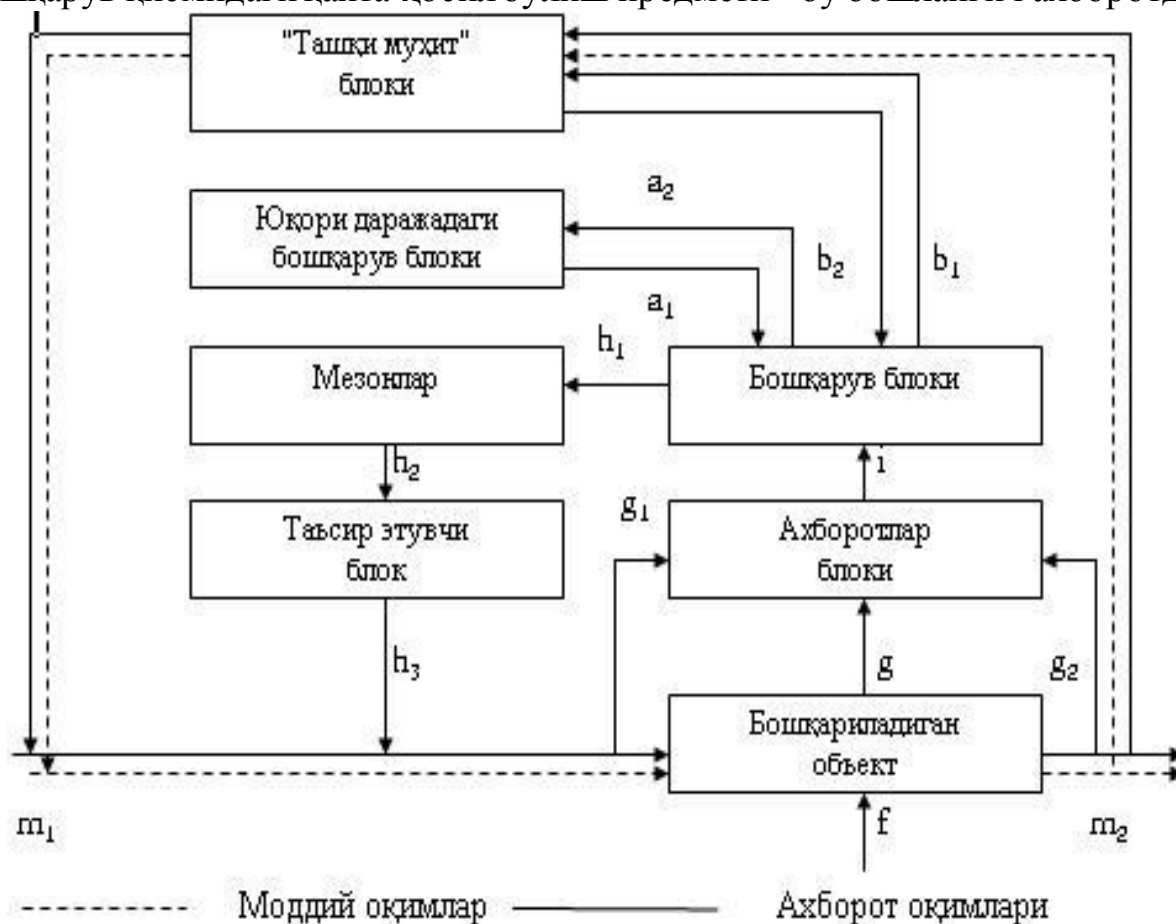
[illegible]

"Ташқи муҳит" блоки

$a_2$

Юқори даражадаги бошқарув блоки

$b_2$

$b_1$

$a_1$

$h_1$

Мезонлар

Бошқарув блоки

$h_2$

$i$

Таъсир этувчи блок

$g_1$

Ахборотлар блоки

$h_3$

$g$

$g_2$

Бошқариладиган объект

$m_1$

$f$

$m_2$

Моддий оқимлар

Ахборот оқимлари